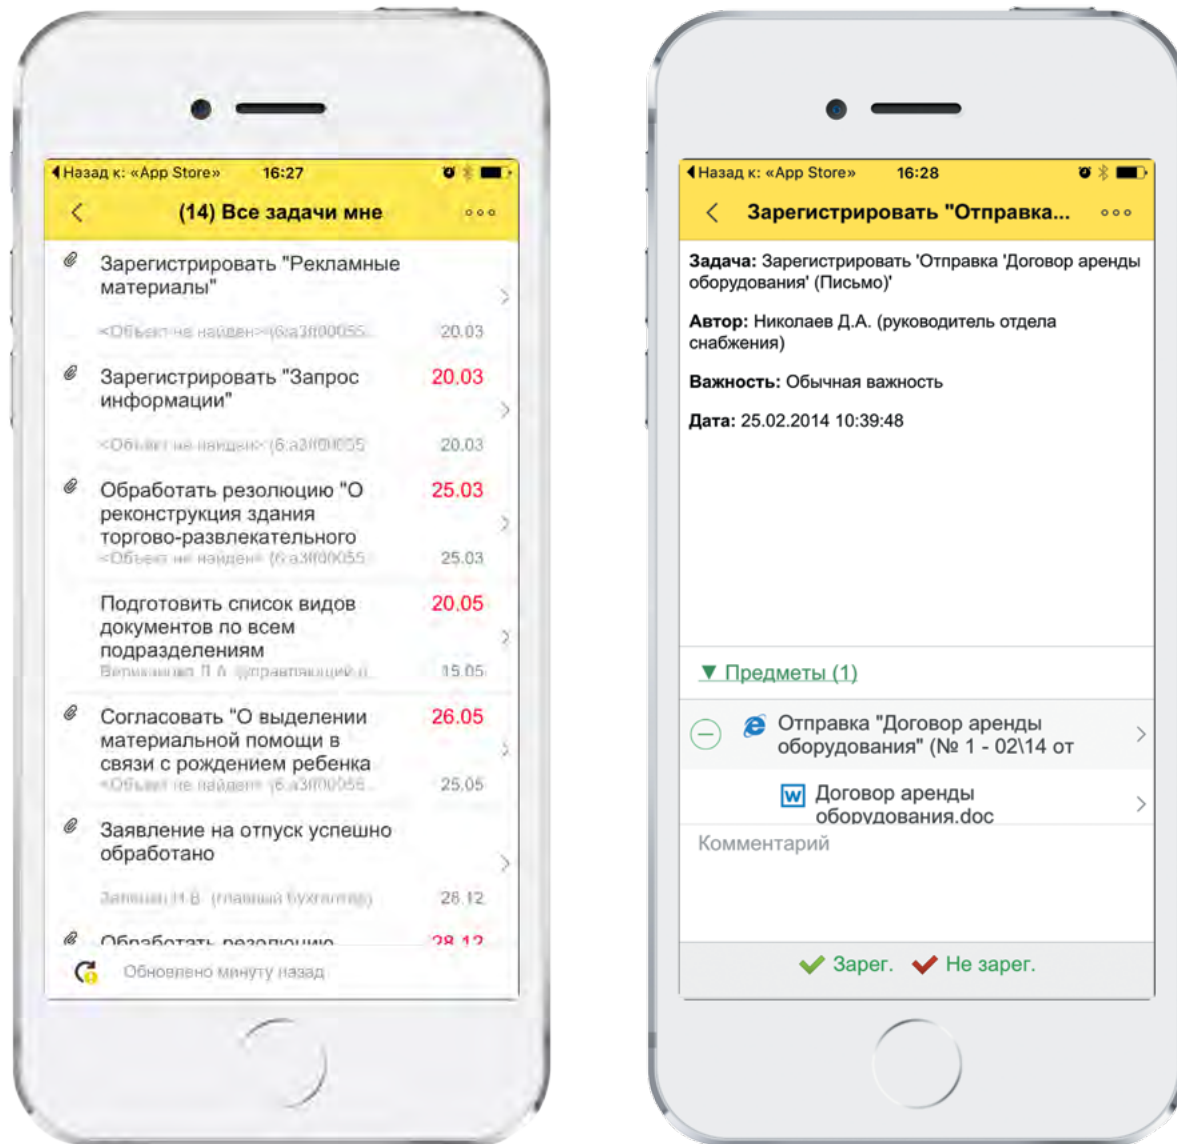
◀Назад к: «App Store» 16:27

(14) Все задачи мне

Зарегистрировать "Рекламные материалы"

<Объект не найден> (6:a3f00055 20.03

Зарегистрировать "Запрос информации" 20.03

<Объект не найден> (6:a3f00055 20.03

Обработать резолюцию "О реконструкция здания торгово-развлекательного 25.03

<Объект не найден> (6:a3f00055 25.03

Подготовить список видов документов по всем подразделениям 20.05

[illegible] (управляющий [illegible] 15.05

Согласовать "О выделении материальной помощи в связи с рождением ребенка 26.05

<Объект не найден> (6:a3f00055 25.05

Заявление на отпуск успешно обработано

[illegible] (главный бухгалтер) 28.12

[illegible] 28.12

Обновлено минуту назад

◀Назад к: «App Store» 16:28

Зарегистрировать "Отправка...

Задача: Зарегистрировать 'Отправка 'Договор аренды оборудования' (Письмо)'

Автор: Николаев Д.А. (руководитель отдела снабжения)

Важность: Обычная важность

Дата: 25.02.2014 10:39:48

▼ Предметы (1)

Отправка "Договор аренды оборудования" (№ 1 - 02\14 от

Договор аренды оборудования.doc

Комментарий

Зарег. Не зарег.